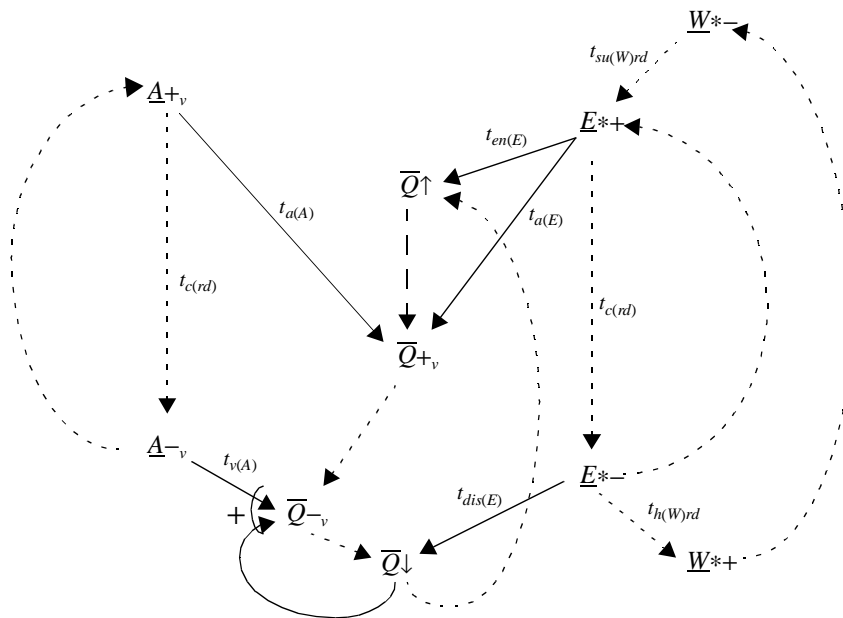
$\underline{W}*-$

$t_{su(W)rd}$

$\underline{A}+_v$

$t_{en(E)}$

$\underline{E}*+$

$\overline{Q}\uparrow$

$t_{a(A)}$

$t_{a(E)}$

$t_{c(rd)}$

$t_{c(rd)}$

$\overline{Q}+_v$

$\underline{A}-_v$

$t_{v(A)}$

$\underline{E}*-$

$t_{dis(E)}$

$+$

$\overline{Q}-_v$

$t_{h(W)rd}$

$\overline{Q}\downarrow$

$\underline{W}*+$